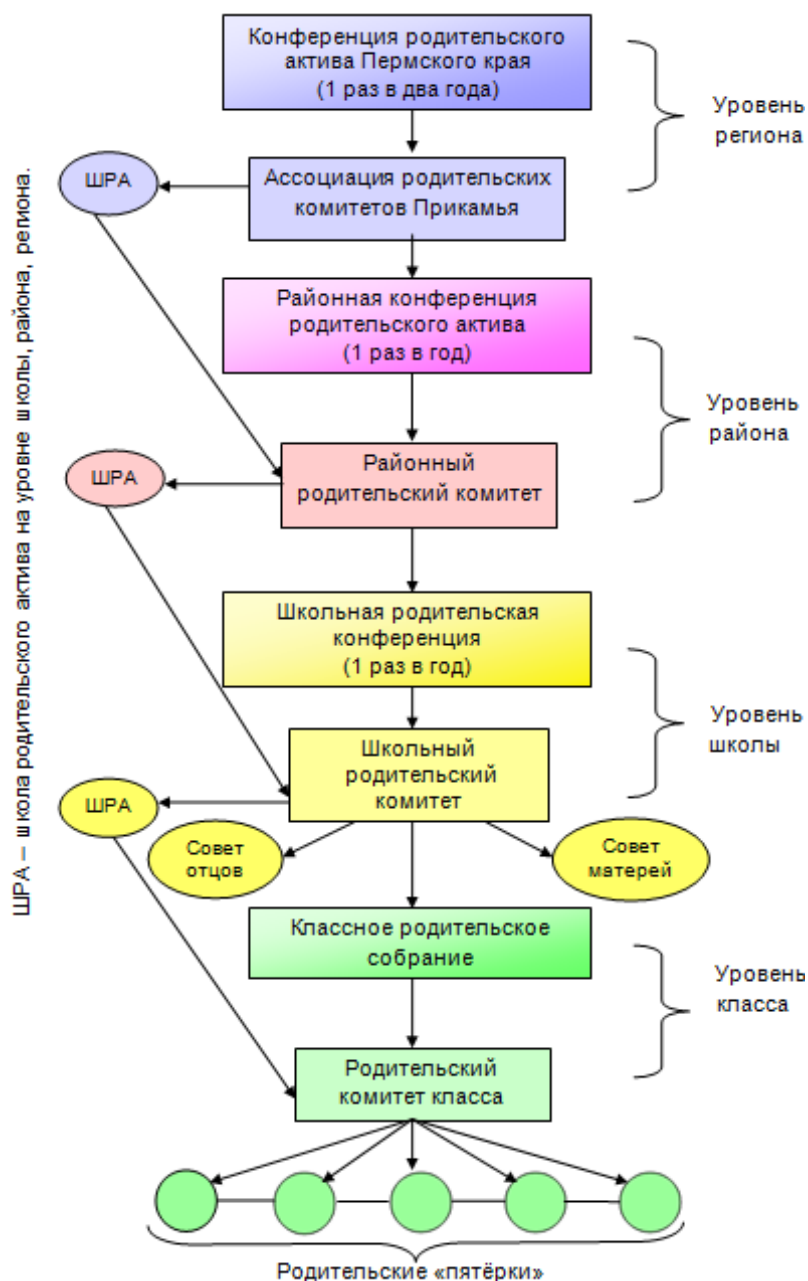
ШРА – школа родительского актива на уровне школы, района, региона.

Конференция родительского актива Пермского края (1 раз в два года)

Уровень региона

ШРА

Ассоциация родительских комитетов Прикамья

Районная конференция родительского актива (1 раз в год)

Уровень района

ШРА

Районный родительский комитет

Школьная родительская конференция (1 раз в год)

Уровень школы

Школьный родительский комитет

ШРА

Совет отцов

Совет матерей

Классное родительское собрание

Уровень класса

Родительский комитет класса

Родительские «пятёрки»